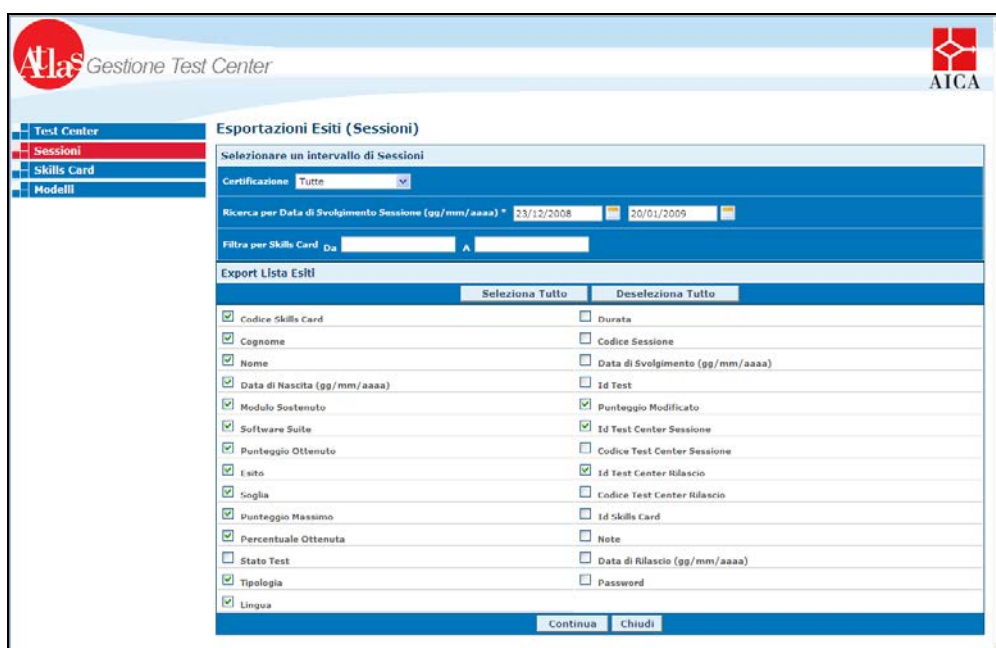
Atlas Gestione Test Center

AICA

Test Center
Sessioni
Skills Card
Modelli

Esportazioni Esiti (Sessioni)

Selezionare un intervallo di Sessioni

Certificazione Tutte

Ricerca per Data di Svolgimento Sessione (gg/mm/aaaa) * 23/12/2008 20/01/2009

Filtra per Skills Card Da A

Export Lista Esiti

Seleziona Tutto Deseleziona Tutto

| | |
|---|---|
| Codice Skills Card | Durata |
| Cognome | Codice Sessione |
| Nome | Data di Svolgimento (gg/mm/aaaa) |
| Data di Nascita (gg/mm/aaaa) | Id Test |
| Modulo Sostenuto | Punteggio Modificato |
| Software Suite | Id Test Center Sessione |
| Punteggio Ottenuto | Codice Test Center Sessione |
| Esito | Id Test Center Rilascio |
| Soglia | Codice Test Center Rilascio |
| Punteggio Massimo | Id Skills Card |
| Percentuale Ottenuta | Note |
| Stato Test | Data di Rilascio (gg/mm/aaaa) |
| Tipologia | Password |
| Lingua | |

Continua Chiudi